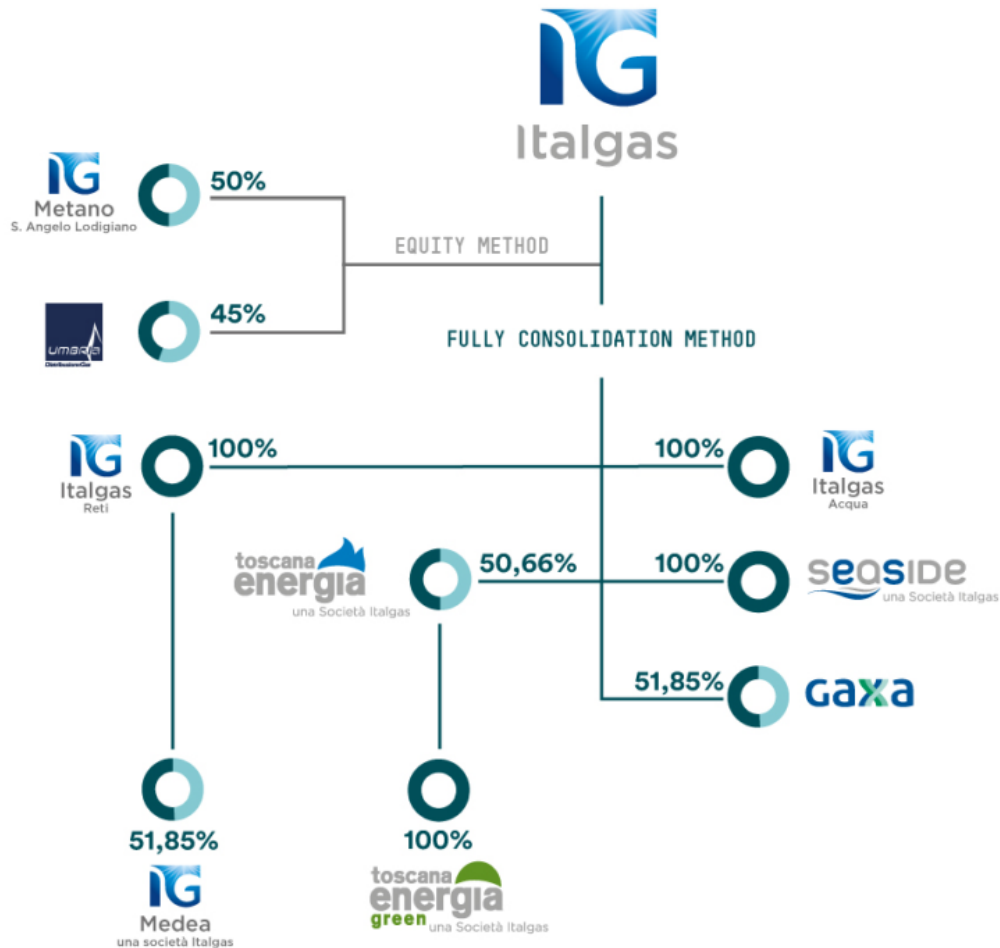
IG
Italgas

IG
Metano
S. Angelo Lodigiano
50%

EQUITY METHOD

umbria
DistribuzioneGas
45%

FULLY CONSOLIDATION METHOD

IG
Italgas
Reti
100%

100%
IG
Italgas
Acqua

toscana
energia
una Società Italgas
50,66%

100%
seaside
una Società Italgas

51,85%
GAXA

51,85%
IG
Medea
una società Italgas

100%
toscana
energia
green una Società Italgas